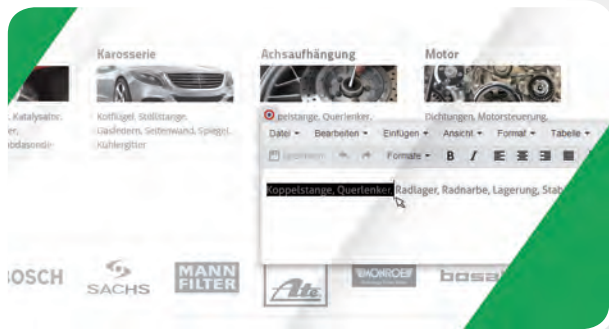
Karosserie

Achsaufhängung

Motor

, Katalysator, er, obdasonde

Kotflügel, Stoßstange, Gasfedern, Seitenwand, Spiegel, Kühlergitter

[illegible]pelstange, Querlenker,

Dichtungen, Motorsteuerung,

Datei ▾ Bearbeiten ▾ Einfügen ▾ Ansicht ▾ Format ▾ Tabelle ▾

Speichern

Formate ▾ B I

Koppelstange, Querlenker, Radlager, Radnarbe, Lagerung, Stab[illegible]

BOSCH

SACHS

MANN FILTER

Ate

MONROE

bosa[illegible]